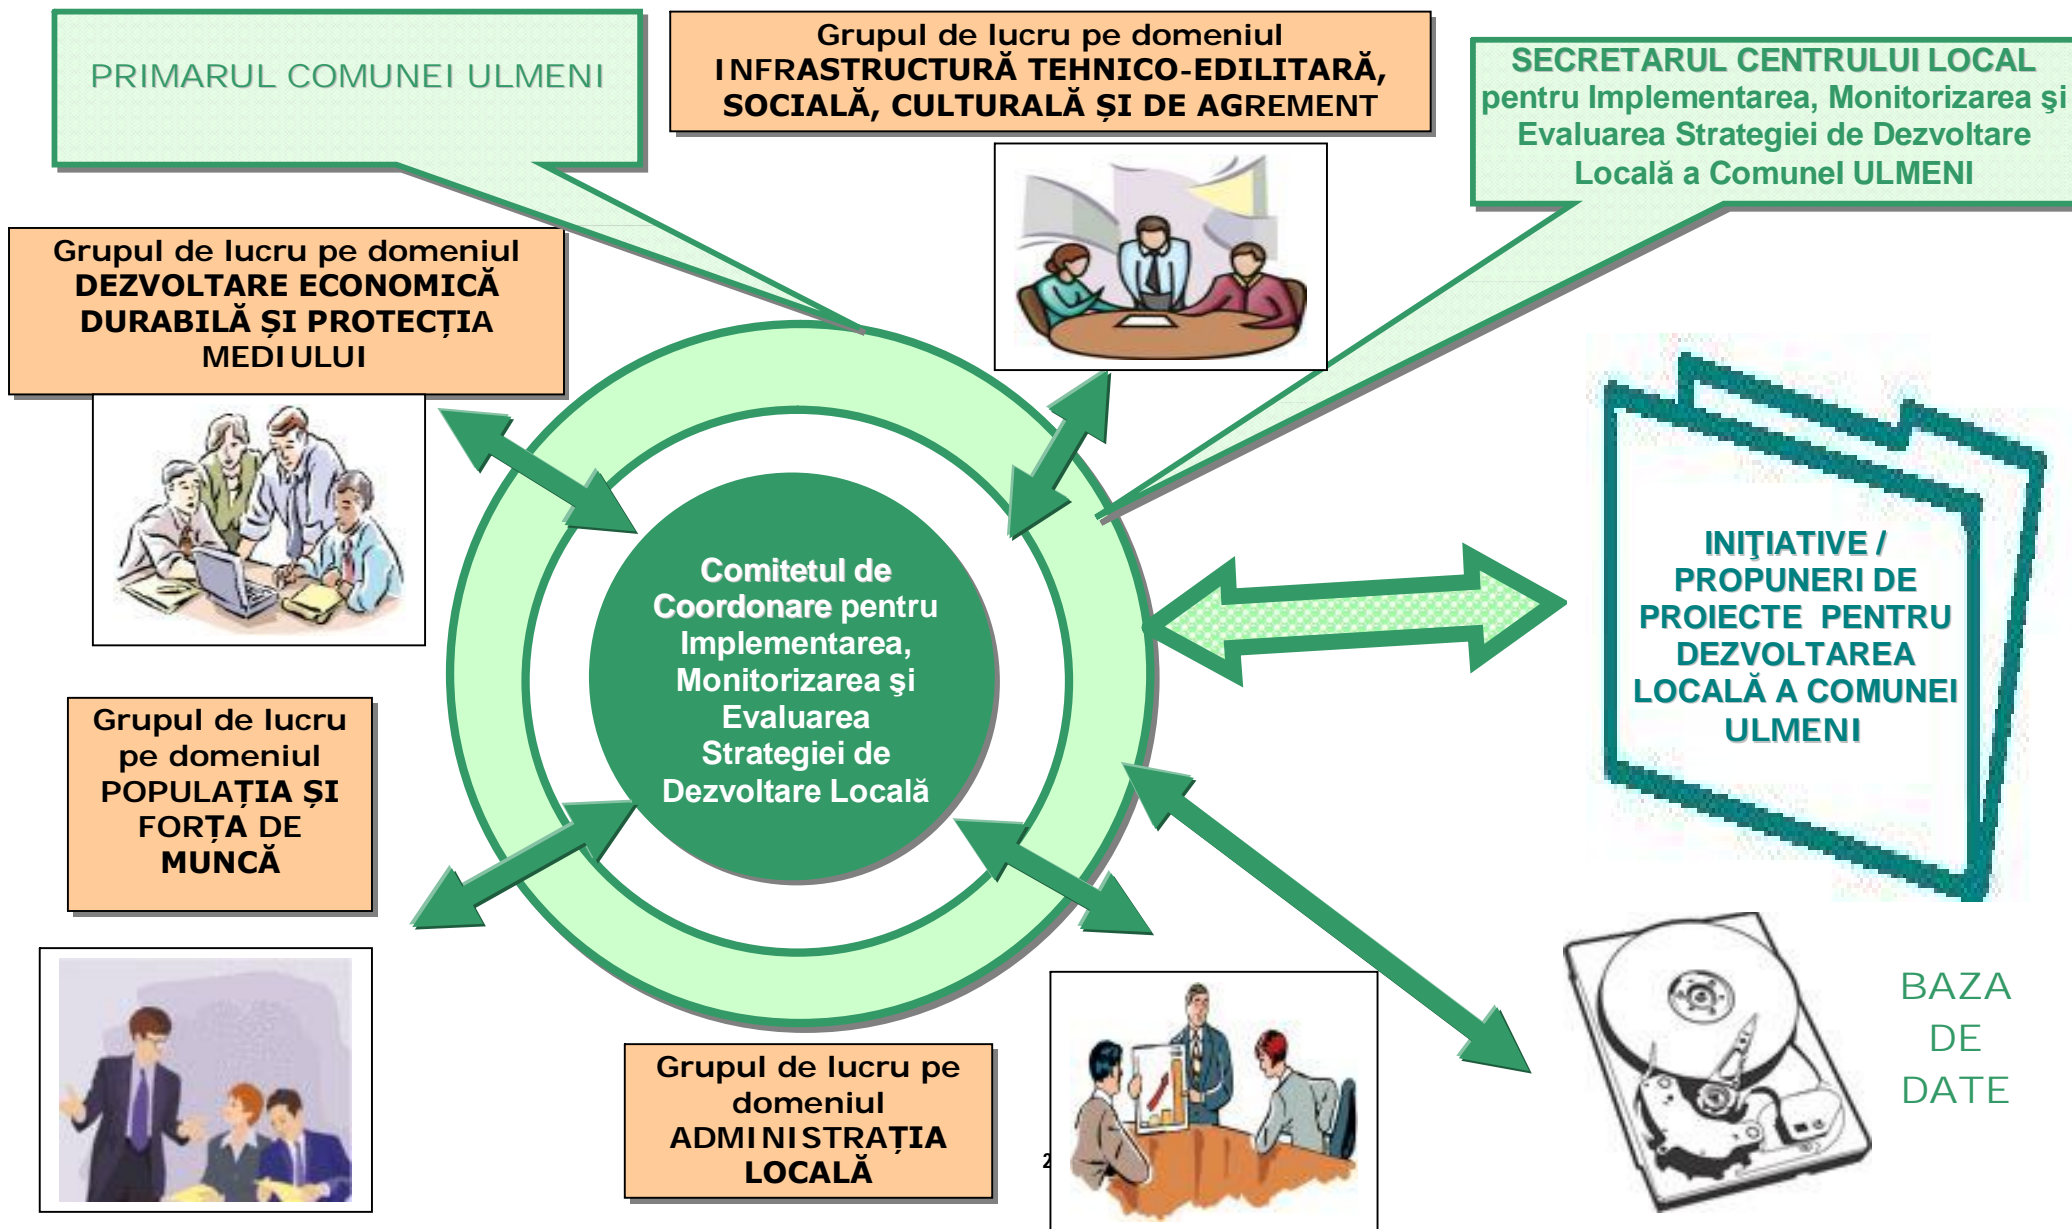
PRIMARUL COMUNEI ULMENI

Grupul de lucru pe domeniul INFRASTRUCTURĂ TEHNICO-EDILITARĂ, SOCIALĂ, CULTURALĂ ȘI DE AGREMENT

SECRETARUL CENTRULUI LOCAL pentru Implementarea, Monitorizarea şi Evaluarea Strategiei de Dezvoltare Locală a Comunei ULMENI

Grupul de lucru pe domeniul DEZVOLTARE ECONOMICĂ DURABILĂ ȘI PROTECȚIA MEDIULUI

Comitetul de Coordonare pentru Implementarea, Monitorizarea şi Evaluarea Strategiei de Dezvoltare Locală

INIŢIATIVE / PROPUNERI DE PROIECTE PENTRU DEZVOLTAREA LOCALĂ A COMUNEI ULMENI

Grupul de lucru pe domeniul POPULAȚIA ȘI FORȚA DE MUNCĂ

BAZA DE DATE

Grupul de lucru pe domeniul ADMINISTRAȚIA LOCALĂ

2